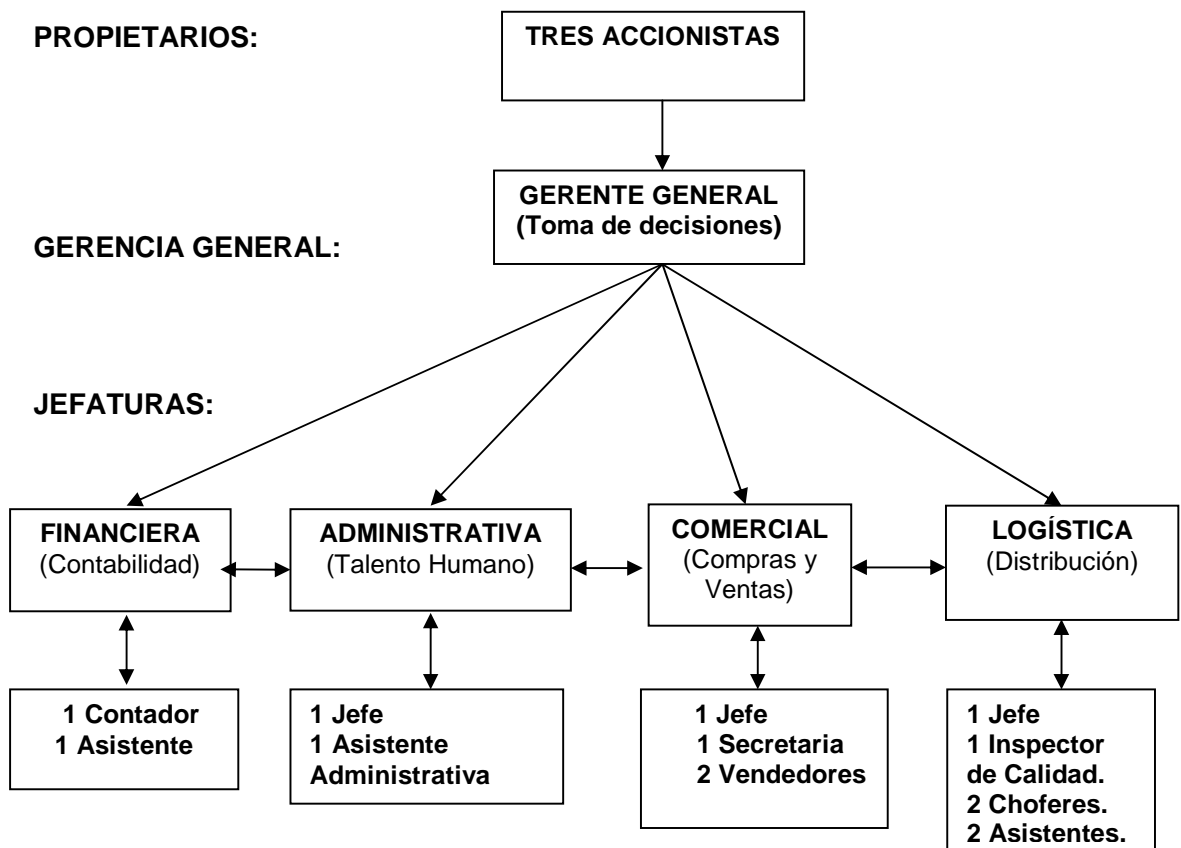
PROPIETARIOS:

TRES ACCIONISTAS

GERENCIA GENERAL:

GERENTE GENERAL
(Toma de decisiones)

JEFATURAS:

FINANCIERA
(Contabilidad)

ADMINISTRATIVA
(Talento Humano)

COMERCIAL
(Compras y Ventas)

LOGÍSTICA
(Distribución)

1 Contador
1 Asistente

1 Jefe
1 Asistente Administrativa

1 Jefe
1 Secretaria
2 Vendedores

1 Jefe
1 Inspector de Calidad.
2 Choferes.
2 Asistentes.